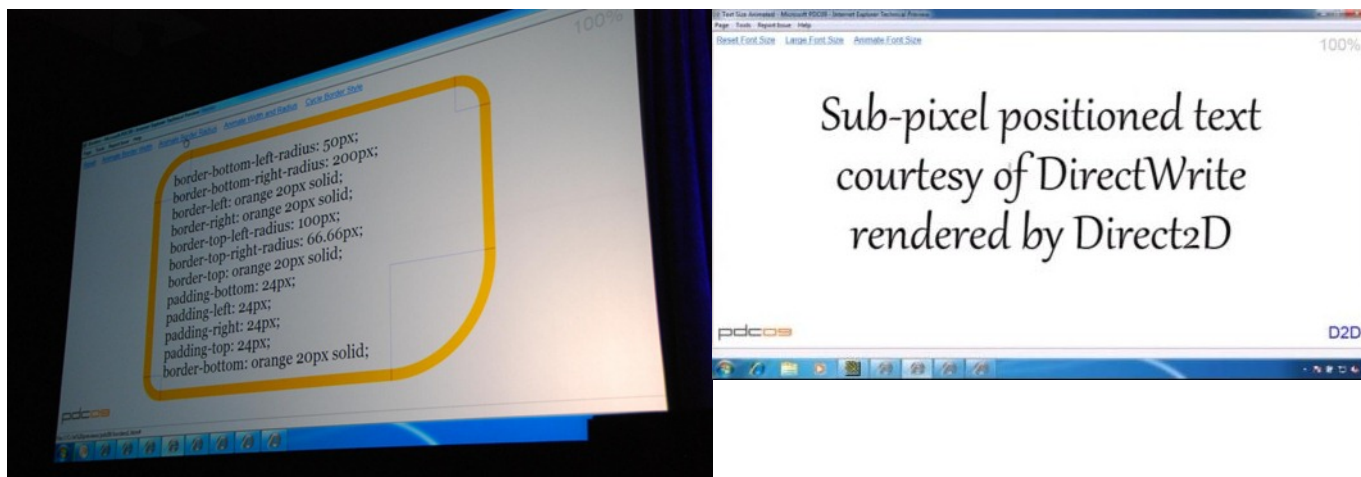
100%

Reset Animate Border Width Animate Border Radius Animate Width and Radius Cycle Border Style

border-bottom-left-radius: 50px;
border-bottom-right-radius: 200px;
border-left: orange 20px solid;
border-right: orange 20px solid;
border-top-left-radius: 100px;
border-top-right-radius: 66.66px;
border-top: orange 20px solid;
padding-bottom: 24px;
padding-left: 24px;
padding-right: 24px;
padding-top: 24px;
border-bottom: orange 20px solid;

pdc09

Text Size Animated - Microsoft PDC09 - Internet Explorer Technical Preview
Page Tools Report Issue Help
Reset Font Size Large Font Size Animate Font Size
100%

Sub-pixel positioned text courtesy of DirectWrite rendered by Direct2D

pdc09
D2D